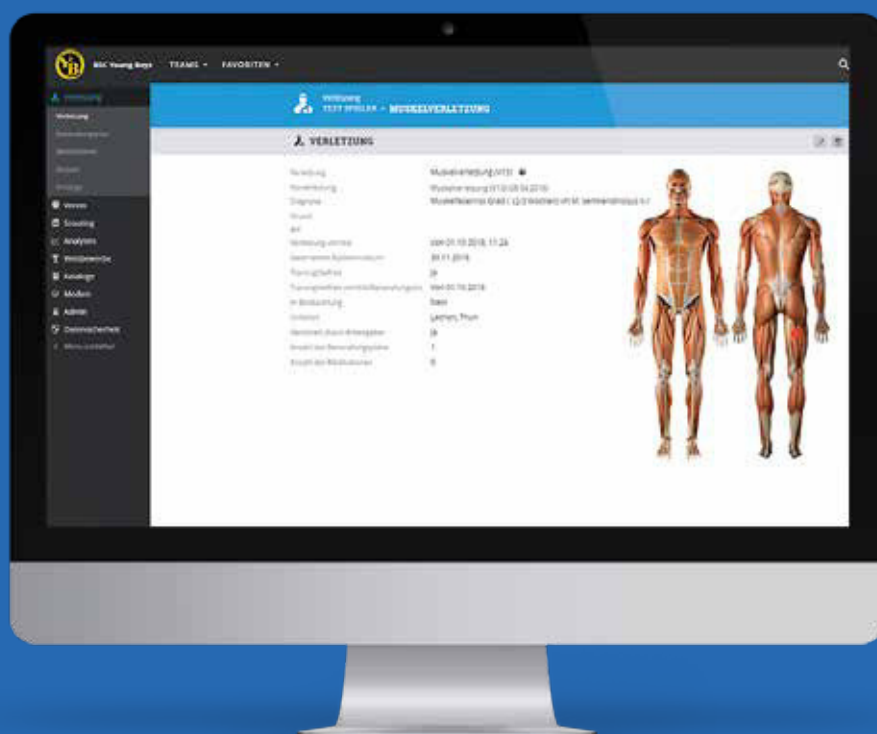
BSC Young Boys TEAMS ▾ FAVORITEN ▾

Verletzung
Verletzung
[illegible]
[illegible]
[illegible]
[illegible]
Verein
Scouting
Analysen
Wettbewerbe
Kataloge
Medien
Admin
Datensicherheit
Menu zuklappen

Verletzung
TEST SPIELER » MUSKELVERLETZUNG

VERLETZUNG

| | |
|---|---|
| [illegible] | Muskelverletzung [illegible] |
| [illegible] | Muskelverletzung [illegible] |
| Diagnose | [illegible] |
| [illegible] | |
| Art | |
| Verletzung erlitten | am 01.10.2018, 11:24 |
| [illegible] | 30.11.2018 |
| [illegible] | Ja |
| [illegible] | Seit 01.10.2018 |
| In Behandlung | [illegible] |
| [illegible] | Lerchen, Thun |
| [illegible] | Ja |
| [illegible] | 1 |
| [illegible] | 0 |